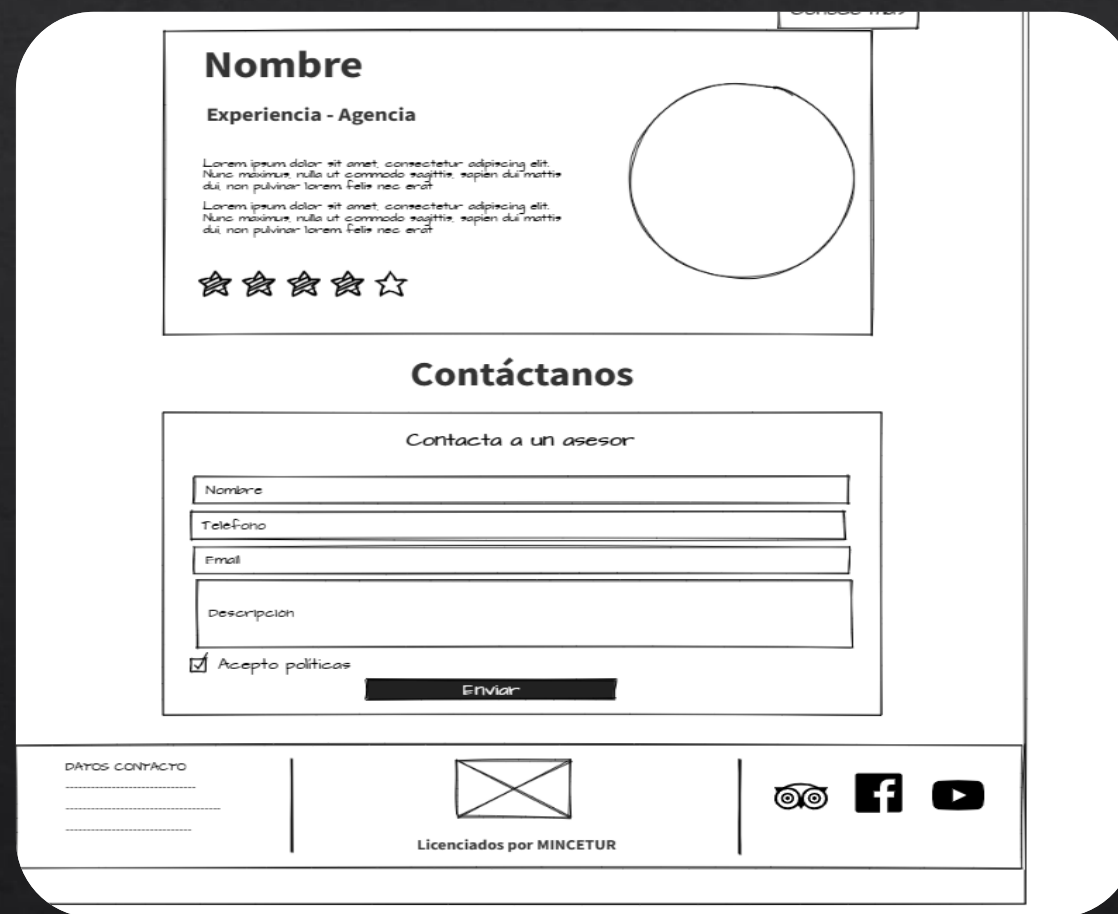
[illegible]

Nombre

Experiencia - Agencia

Lorem ipsum dolor sit amet, consectetur adipiscing elit. Nunc maximus, nulla ut commodo sagittis, sapien dui mattis dui, non pulvinar lorem felis nec erat

Lorem ipsum dolor sit amet, consectetur adipiscing elit. Nunc maximus, nulla ut commodo sagittis, sapien dui mattis dui, non pulvinar lorem felis nec erat

Contáctanos

Contacta a un asesor

Nombre

Telefono

Email

Descripcion

Acepto politicas

Enviar

DATOS CONTACTO

Licenciados por MINCETUR